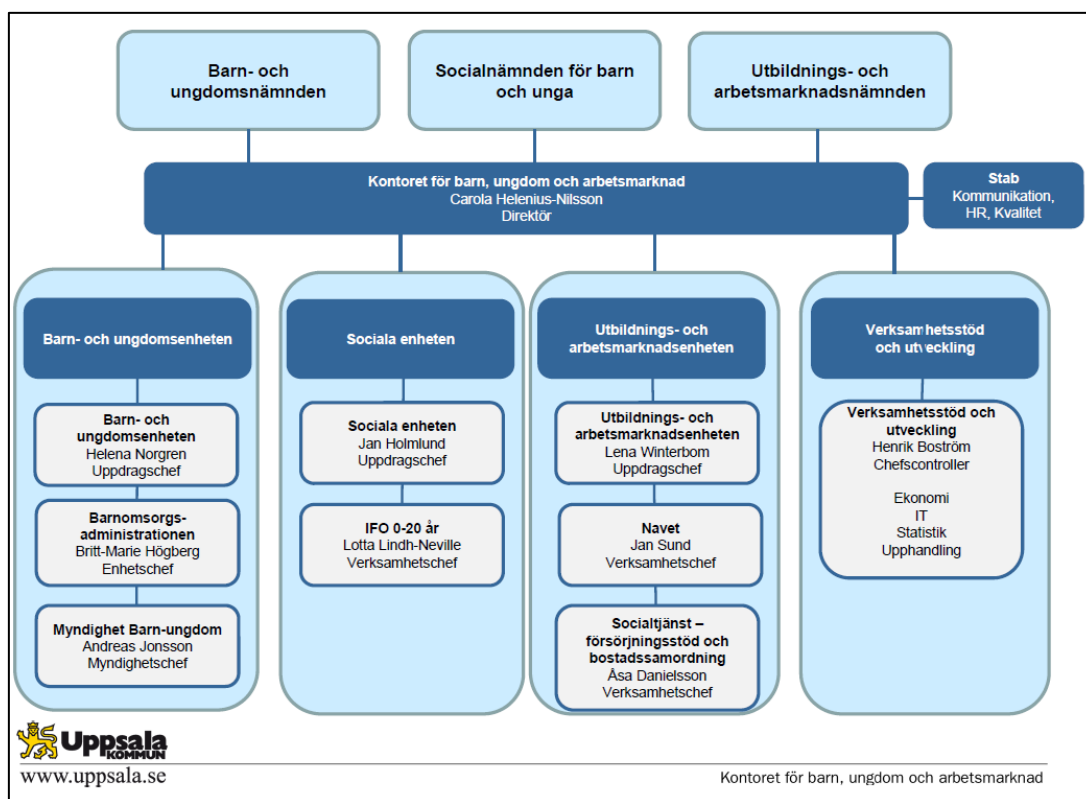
Barn- och ungdomsnämnden

Socialnämnden för barn och unga

Utbildnings- och arbetsmarknadsnämnden

Kontoret för barn, ungdom och arbetsmarknad
Carola Helenius-Nilsson
Direktör

Stab
Kommunikation, HR, Kvalitet

Barn- och ungdomsenheten

Barn- och ungdomsenheten
Helena Norgren
Uppdragschef

Barnomsorgs-administrationen
Britt-Marie Högberg
Enhetschef

Myndighet Barn-ungdom
Andreas Jonsson
Myndighetschef

Sociala enheten

Sociala enheten
Jan Holmlund
Uppdragschef

IFO 0-20 år
Lotta Lindh-Neville
Verksamhetschef

Utbildnings- och arbetsmarknadsenheten

Utbildnings- och arbetsmarknadsenheten
Lena Winterbom
Uppdragschef

Navet
Jan Sund
Verksamhetschef

Socialtjänst – försörjningsstöd och bostadssamordning
Åsa Danielsson
Verksamhetschef

Verksamhetsstöd och utveckling

Verksamhetsstöd och utveckling
Henrik Boström
Chefscontroller

Ekonomi
IT
Statistik
Upphandling

Uppsala KOMMUN
www.uppsala.se

Kontoret för barn, ungdom och arbetsmarknad